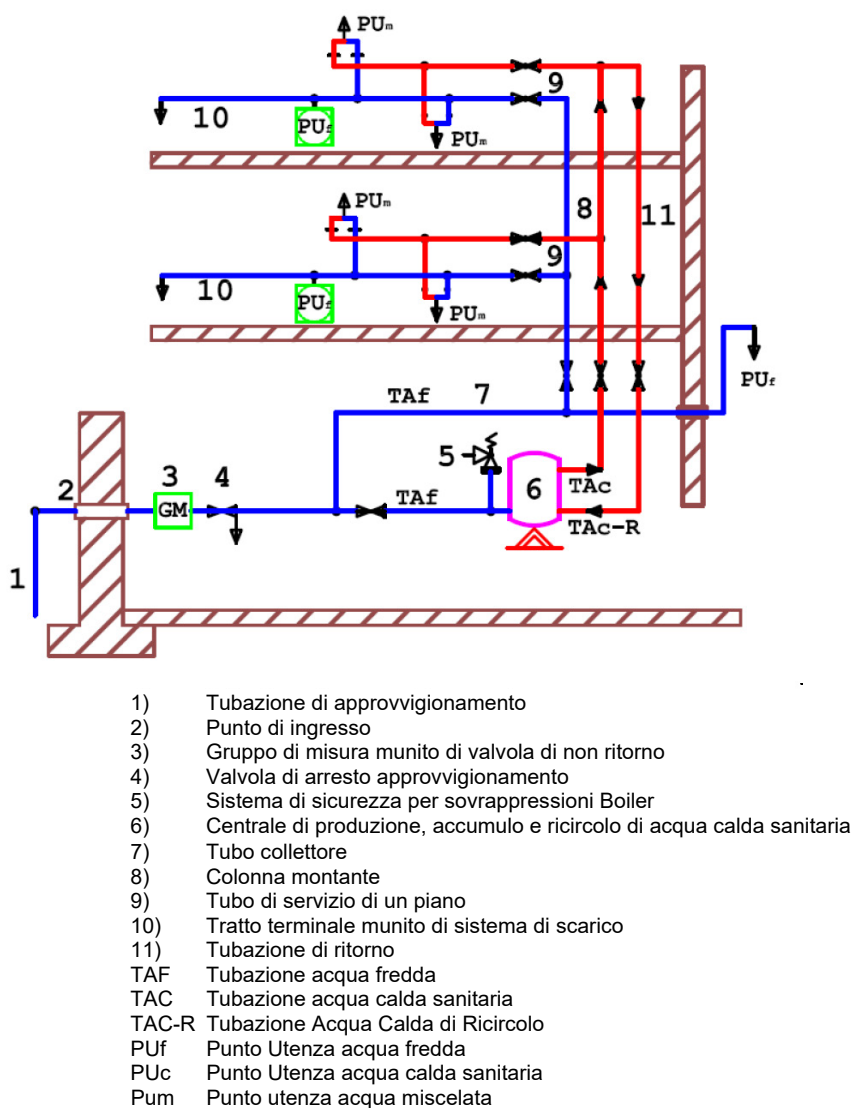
PUm
9
10
PUf
PUm
8
11
PUm
9
10
PUf
PUm
PUf
TAf
7
5
6
TAc
2
3
GM
4
TAf
TAc-R
1

1) Tubazione di approvvigionamento
2) Punto di ingresso
3) Gruppo di misura munito di valvola di non ritorno
4) Valvola di arresto approvvigionamento
5) Sistema di sicurezza per sovrappressioni Boiler
6) Centrale di produzione, accumulo e ricircolo di acqua calda sanitaria
7) Tubo collettore
8) Colonna montante
9) Tubo di servizio di un piano
10) Tratto terminale munito di sistema di scarico
11) Tubazione di ritorno
TAF Tubazione acqua fredda
TAC Tubazione acqua calda sanitaria
TAC-R Tubazione Acqua Calda di Ricircolo
PUf Punto Utenza acqua fredda
PUc Punto Utenza acqua calda sanitaria
Pum Punto utenza acqua miscelata